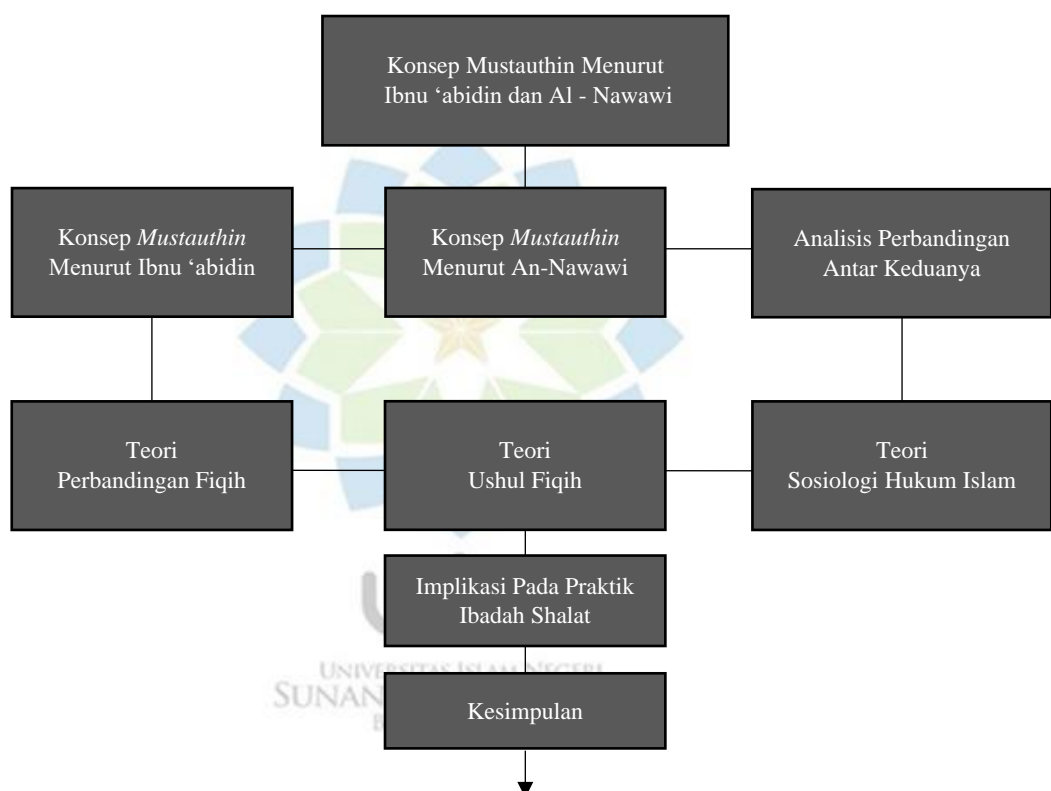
Konsep Mustauthin Menurut Ibnu ‘abidin dan Al - Nawawi

Konsep *Mustauthin* Menurut Ibnu ‘abidin

Konsep *Mustauthin* Menurut An-Nawawi

Analisis Perbandingan Antar Keduanya

Teori Perbandingan Fiqih

Teori Ushul Fiqih

Teori Sosiologi Hukum Islam

Implikasi Pada Praktik Ibadah Shalat

UNIVERSITAS ISLAM NEGERI
SUNAN

Kesimpulan